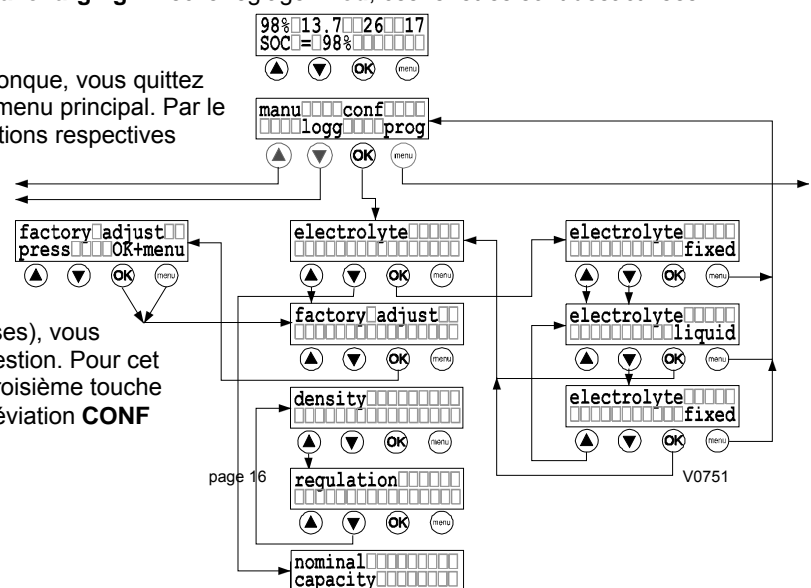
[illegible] logging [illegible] logg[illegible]u, ces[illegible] suivantes

98%□13.7□□26□□17
SOC□=□98%□□□□□□□

OK menu

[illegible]onque, vous quittez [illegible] menu principal. Par le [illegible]tions respectives

manu□□□□conf□□□□
□□□□logg□□□□prog

OK menu

factory□adjust□□
press□□□□OK+menu

OK menu

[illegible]ses), vous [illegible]estion. Pour cet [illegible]roisième touche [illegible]éviation **CONF**

electrolyte□□□□□
□□□□□□□□□□□□□□□□

OK menu

factory□adjust□□
□□□□□□□□□□□□□□□□

OK menu

density□□□□□□□□□
□□□□□□□□□□□□□□□□

OK menu

page 16

regulation□□□□□□
□□□□□□□□□□□□□□□□

OK menu

nominal□□□□□□□□□
capacity□□□□□□□□

electrolyte□□□□□
□□□□□□□□□□□fixed

OK menu

electrolyte□□□□□
□□□□□□□□□□liquid

OK menu

electrolyte□□□□□
□□□□□□□□□□□fixed

OK menu

V0751